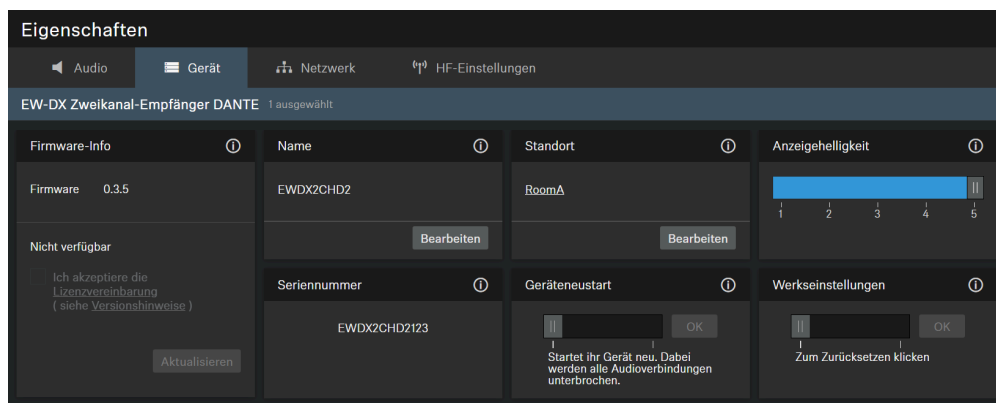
Eigenschaften

Audio | Gerät | Netzwerk | HF-Einstellungen

EW-DX Zweikanal-Empfänger DANTE 1 ausgewählt

Firmware-Info ⓘ

Firmware 0.3.5

Nicht verfügbar

Ich akzeptiere die Lizenzvereinbarung ( siehe Versionshinweise )

Aktualisieren

Name ⓘ

EWDX2CHD2

Bearbeiten

Seriennummer ⓘ

EWDX2CHD2123

Standort ⓘ

RoomA

Bearbeiten

Geräteneustart ⓘ

OK

Startet ihr Gerät neu. Dabei werden alle Audioverbindungen unterbrochen.

Anzeigehelligkeit ⓘ

1 2 3 4 5

Werkseinstellungen ⓘ

OK

Zum Zurücksetzen klicken